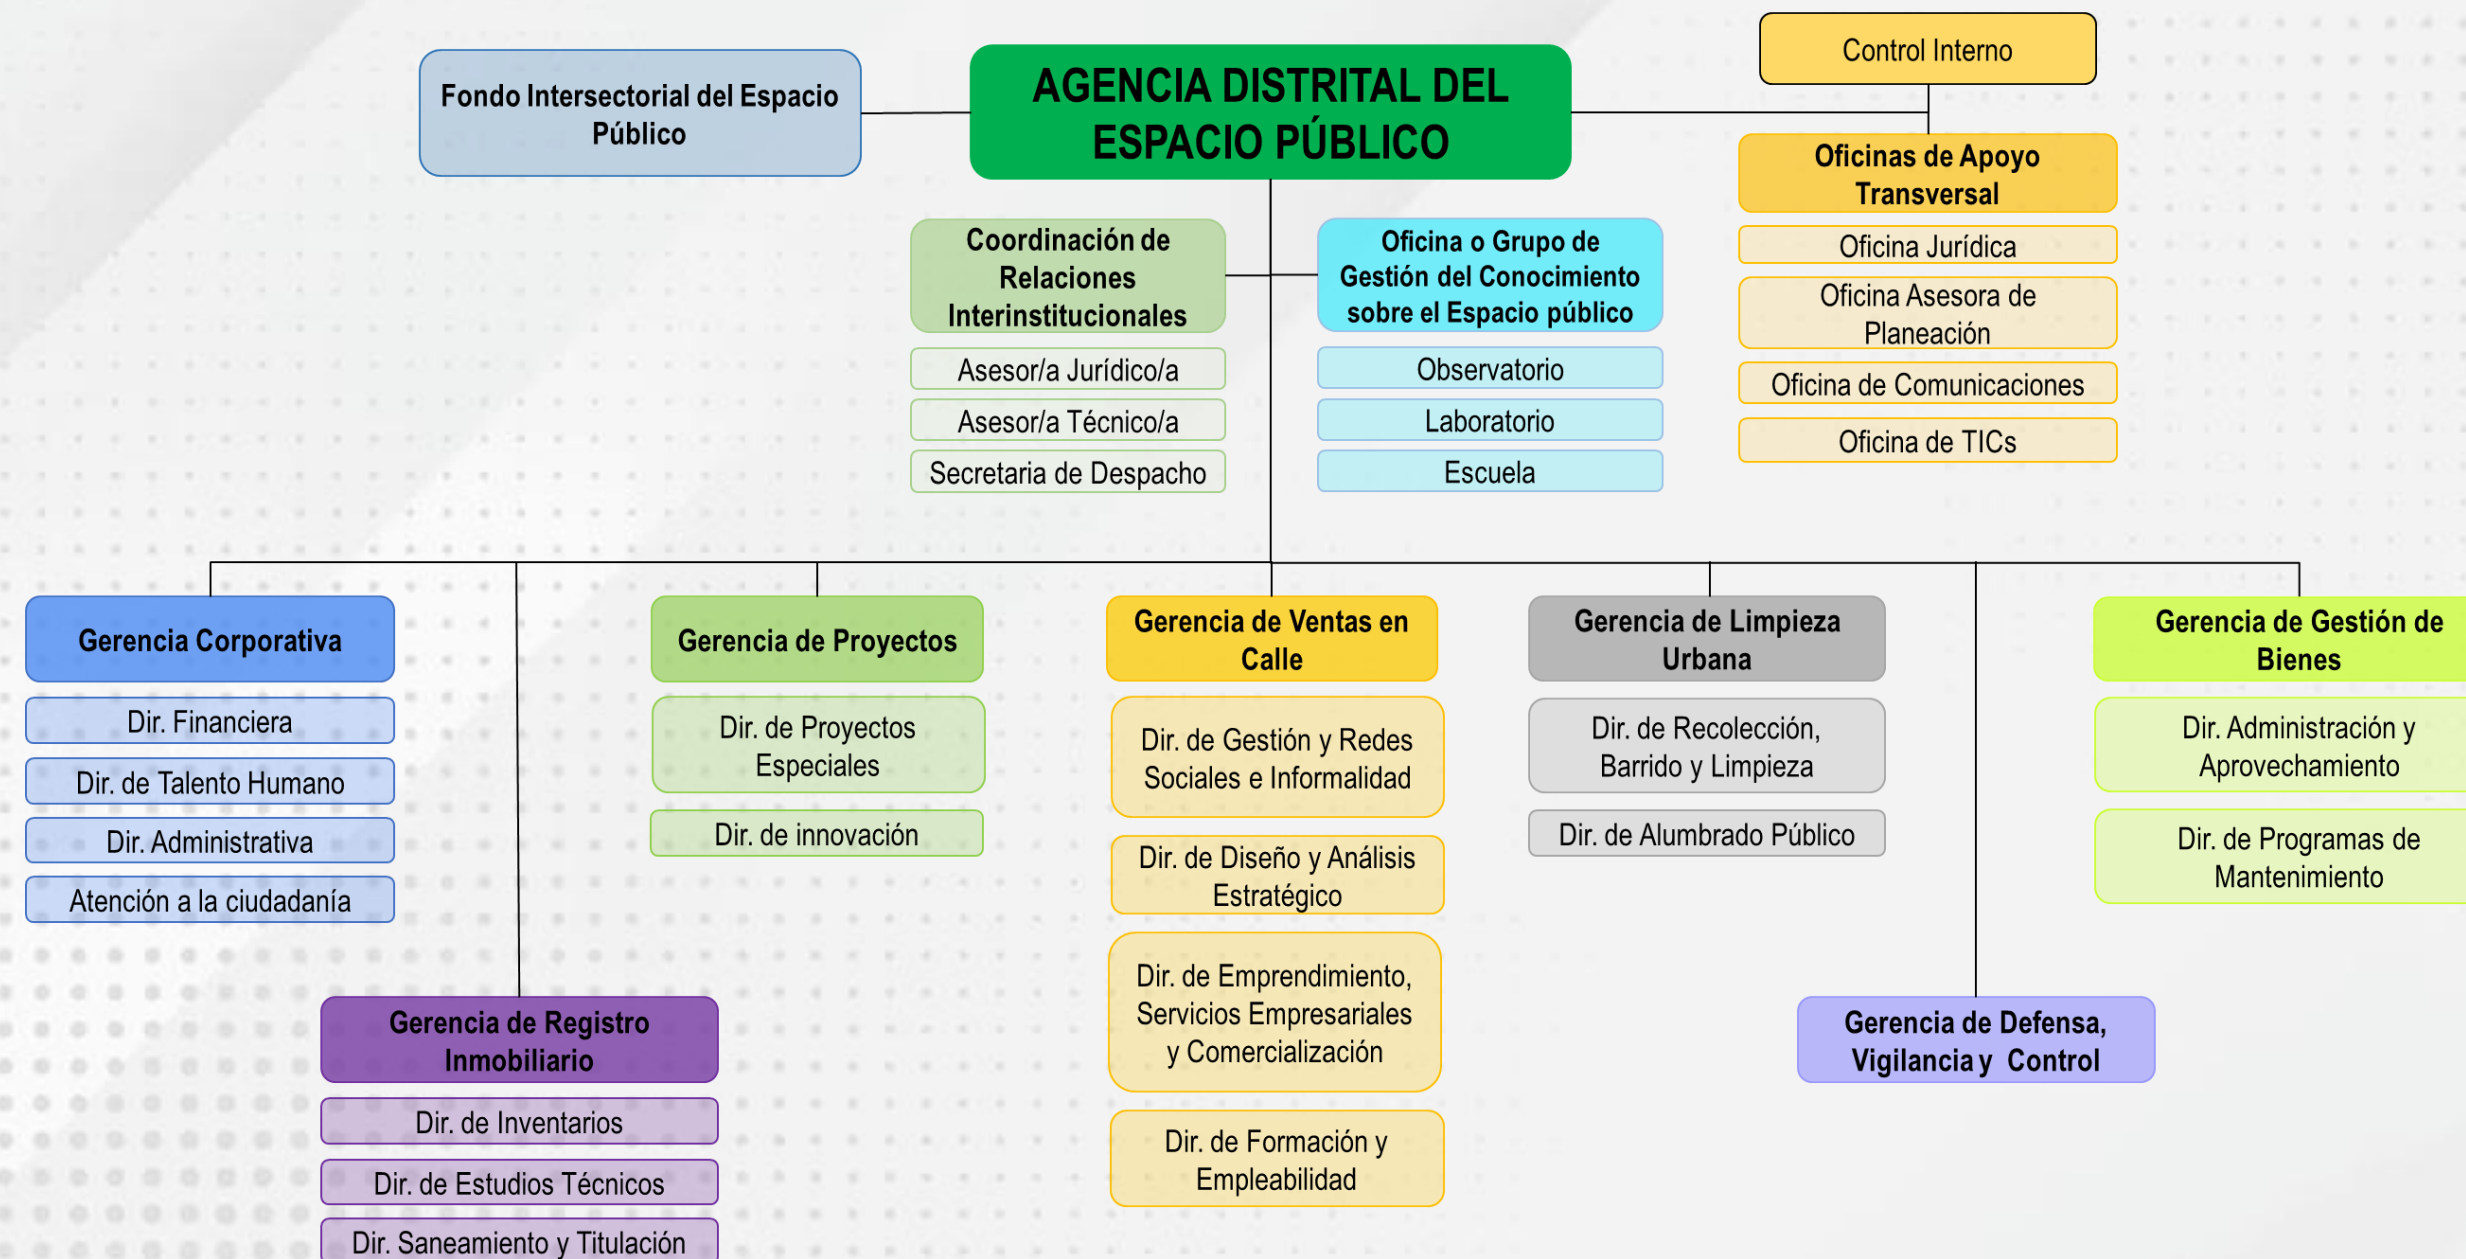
Control Interno

Fondo Intersectorial del Espacio Público

AGENCIA DISTRITAL DEL ESPACIO PÚBLICO

Oficinas de Apoyo Transversal

Oficina Jurídica

Oficina Asesora de Planeación

Oficina de Comunicaciones

Oficina de TICs

Coordinación de Relaciones Interinstitucionales

Asesor/a Jurídico/a

Asesor/a Técnico/a

Secretaria de Despacho

Oficina o Grupo de Gestión del Conocimiento sobre el Espacio público

Observatorio

Laboratorio

Escuela

Gerencia Corporativa

Dir. Financiera

Dir. de Talento Humano

Dir. Administrativa

Atención a la ciudadanía

Gerencia de Proyectos

Dir. de Proyectos Especiales

Dir. de innovación

Gerencia de Ventas en Calle

Dir. de Gestión y Redes Sociales e Informalidad

Dir. de Diseño y Análisis Estratégico

Dir. de Emprendimiento, Servicios Empresariales y Comercialización

Dir. de Formación y Empleabilidad

Gerencia de Limpieza Urbana

Dir. de Recolección, Barrido y Limpieza

Dir. de Alumbrado Público

Gerencia de Gestión de Bienes

Dir. Administración y Aprovechamiento

Dir. de Programas de Mantenimiento

Gerencia de Registro Inmobiliario

Dir. de Inventarios

Dir. de Estudios Técnicos

Dir. Saneamiento y Titulación

Gerencia de Defensa, Vigilancia y Control